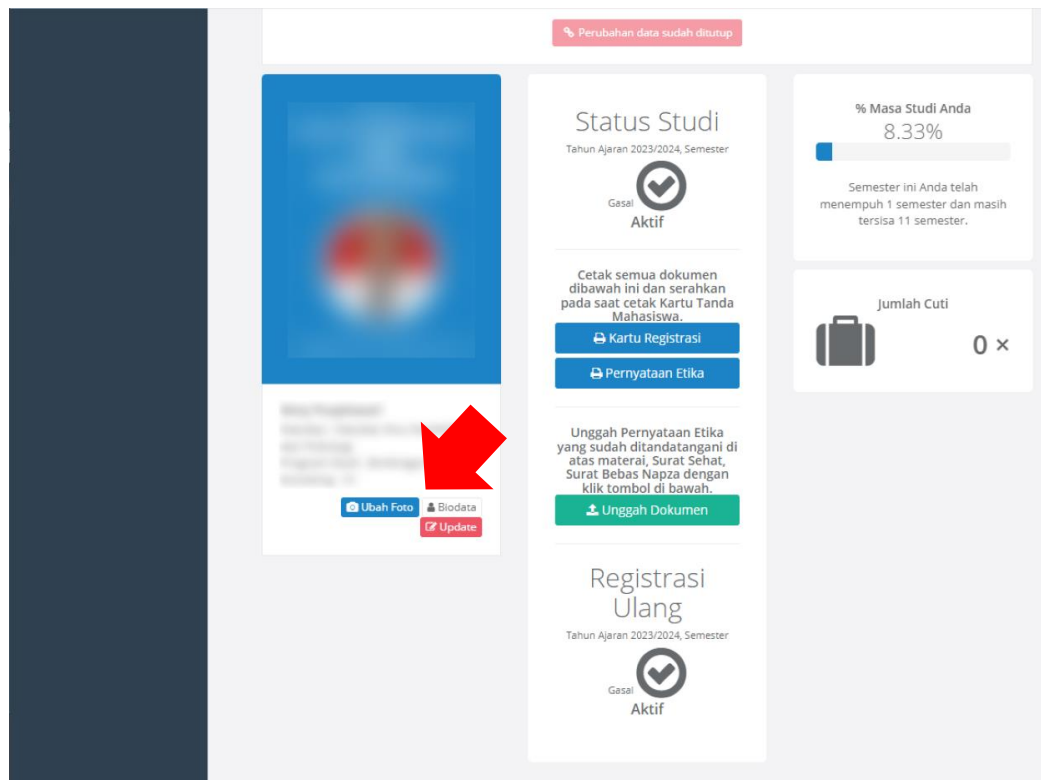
Perubahan data sudah ditutup

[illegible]

Ubah Foto Biodata
Update

Status Studi
Tahun Ajaran 2023/2024, Semester
Gasal
Aktif

Cetak semua dokumen dibawah ini dan serahkan pada saat cetak Kartu Tanda Mahasiswa.

Kartu Registrasi
Pernyataan Etika

Unggah Pernyataan Etika yang sudah ditandatangani di atas materai, Surat Sehat, Surat Bebas Napza dengan klik tombol di bawah.

Unggah Dokumen

Registrasi Ulang
Tahun Ajaran 2023/2024, Semester
Gasal
Aktif

% Masa Studi Anda
8.33%
Semester ini Anda telah menempuh 1 semester dan masih tersisa 11 semester.

Jumlah Cuti
0 ×